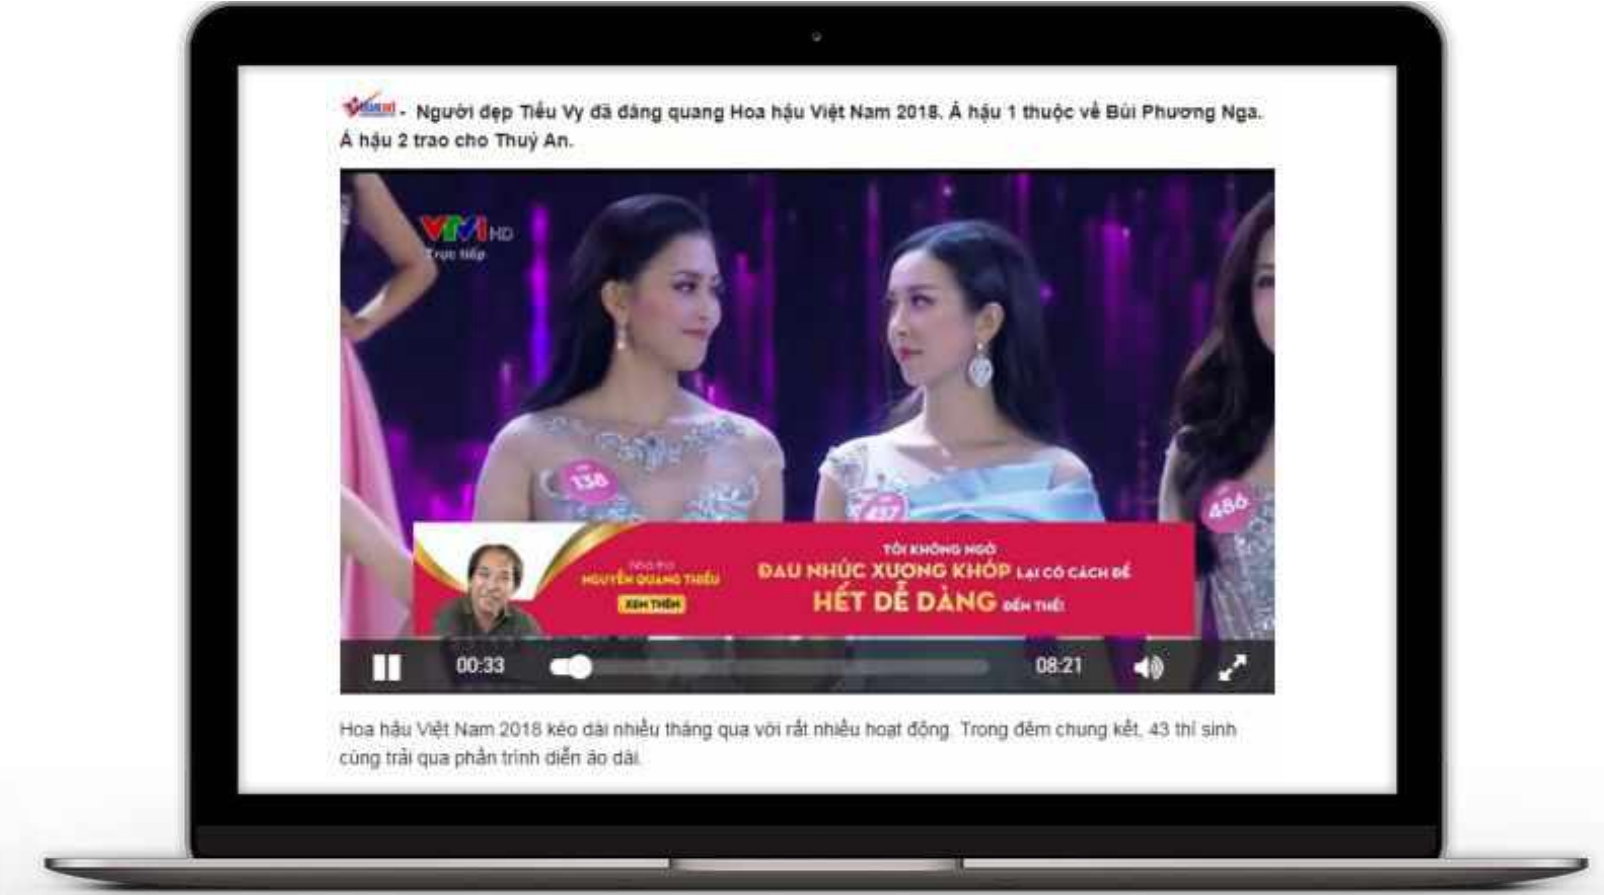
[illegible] - Người đẹp Tiểu Vy đã đăng quang Hoa hậu Việt Nam 2018. Á hậu 1 thuộc về Bùi Phương Nga. Á hậu 2 trao cho Thuỳ An.

VTV1 HD
Trực tiếp

138
437
486

Nhà thơ
NGUYỄN QUANG THIỀU
XEM THÊM

TÔI KHÔNG NGỜ
ĐAU NHỨC XƯƠNG KHỚP LẠI CÓ CÁCH ĐỂ
HẾT DỄ DÀNG ĐẾN THẾ!

00:33
08:21

Hoa hậu Việt Nam 2018 kéo dài nhiều tháng qua với rất nhiều hoạt động. Trong đêm chung kết, 43 thí sinh cùng trải qua phần trình diễn áo dài.